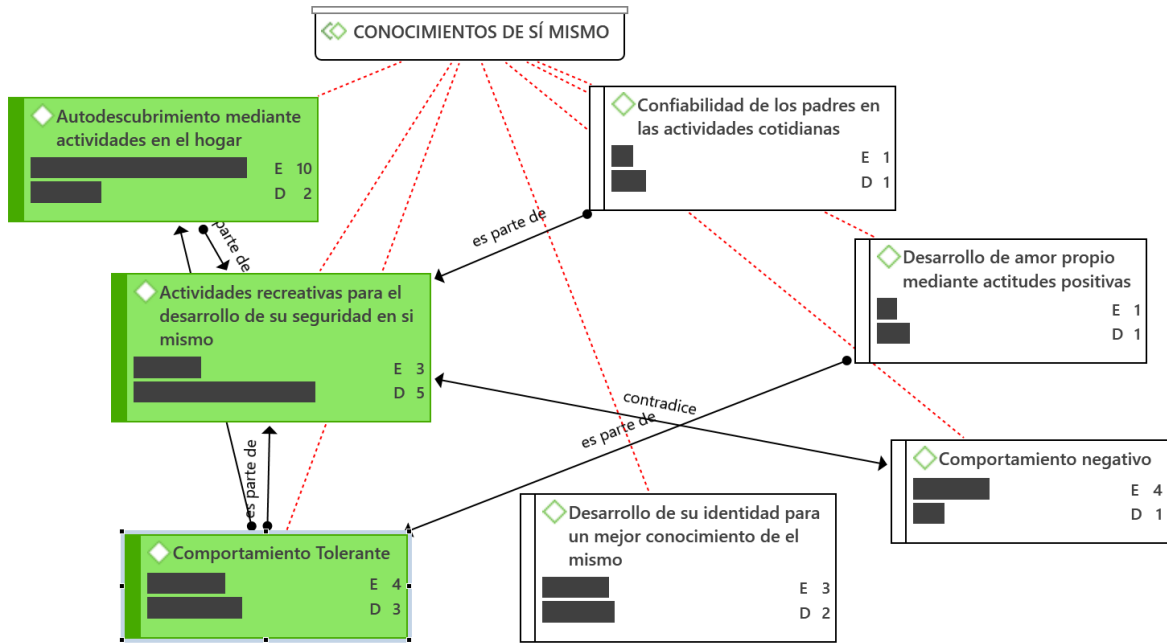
CONOCIMIENTOS DE SÍ MISMO

Autodescubrimiento mediante actividades en el hogar
E 10
D 2

Confiabilidad de los padres en las actividades cotidianas
E 1
D 1

parte de

es parte de

Actividades recreativas para el desarrollo de su seguridad en si mismo
E 3
D 5

Desarrollo de amor propio mediante actitudes positivas
E 1
D 1

contradice

es parte de

es parte de

Comportamiento negativo
E 4
D 1

Desarrollo de su identidad para un mejor conocimiento de el mismo
E 3
D 2

Comportamiento Tolerante
E 4
D 3